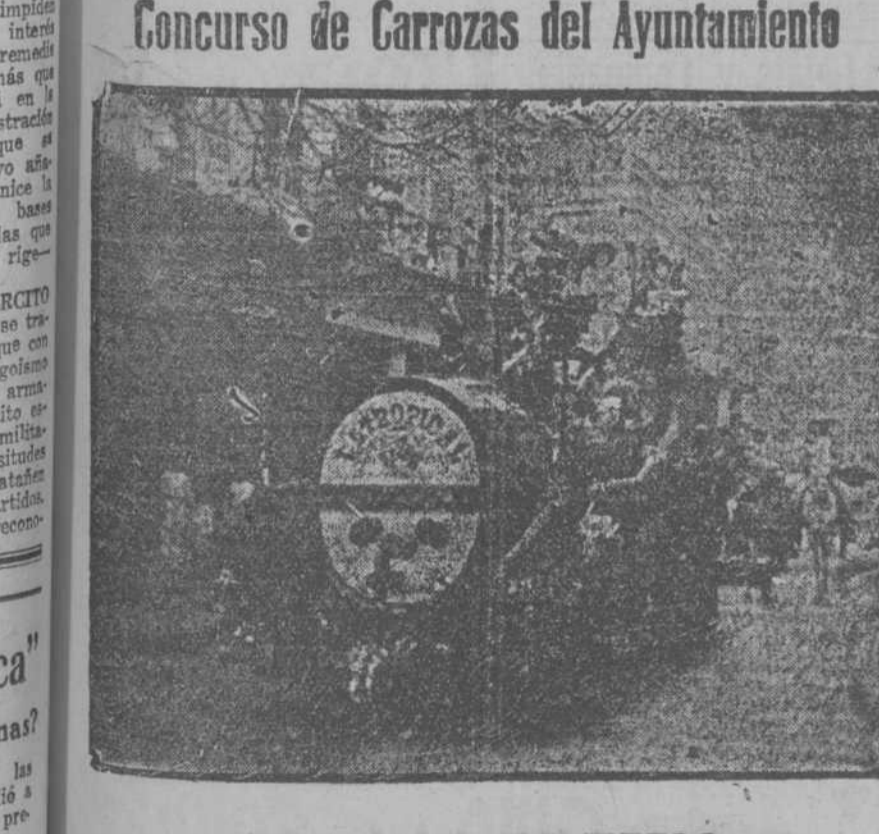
impide
interés
remedia
más que
en la
stración
que es
vo aña
nice la
bases
las que
rige—

RCITO
se tra
que con
goismo
arma
ito e
milita
situdes
atañen
rtidos,
econo

ca"

nas?

las
ió a
pre

Concurso de Carrozas del Ayuntamiento

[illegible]